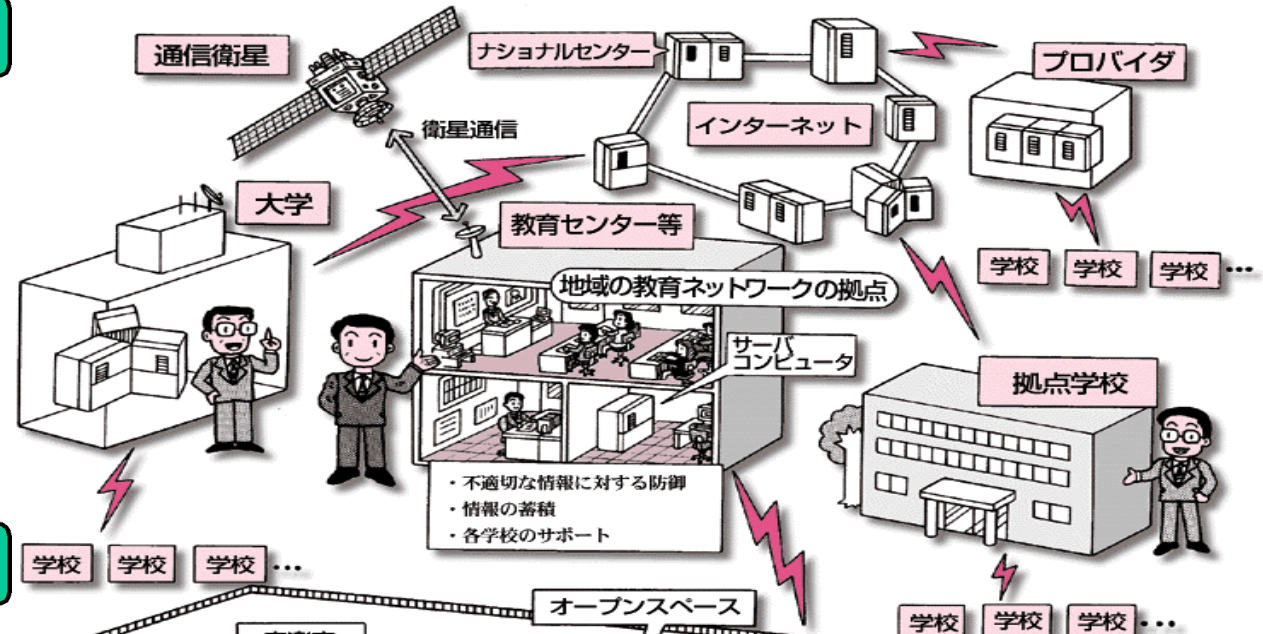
通信衛星

ナショナルセンター

衛星通信

インターネット

プロバイダ

大学

教育センター等

地域の教育ネットワークの拠点

学校 学校 学校 …

サーバ
コンピュータ

拠点学校

・不適切な情報に対する防御
・情報の蓄積
・各学校のサポート

学校 学校 学校 …

オープンスペース

学校 学校 学校 …

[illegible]